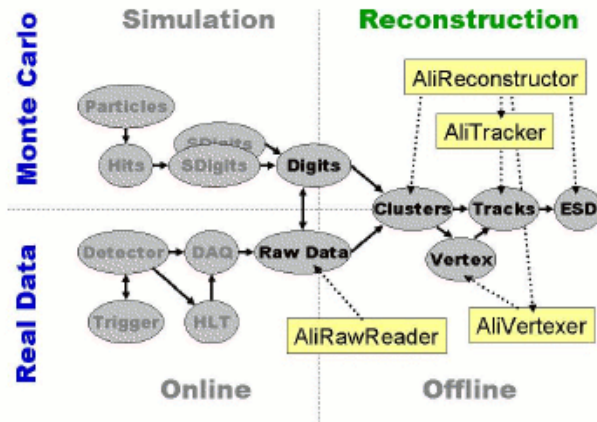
Monte Carlo
Simulation
Reconstruction
AliReconstructor
Particles
SDigits
AliTracker
Hits
SDigits
Digits
Clusters
Tracks
ESD
Real Data
Detector
DAQ
Raw Data
Vertex
Trigger
HLT
AliRawReader
AliVertexer
Online
Offline